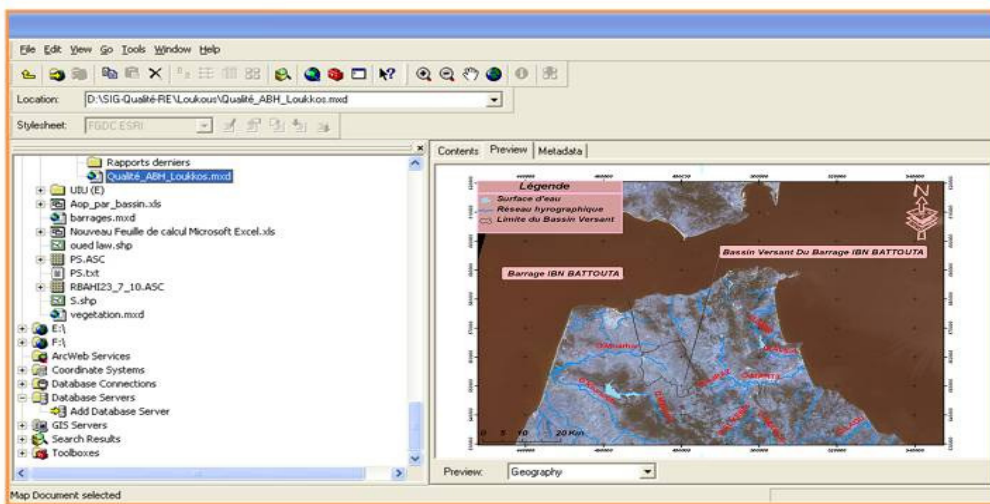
File Edit View Go Tools Window Help

Location: D:\SIG-Qualité-RE\Loukous\Qualité_ABH_Loukkos.mxd

Stylesheet: FGDC ESRI

Rapports derniers
Qualité_ABH_Loukkos.mxd
UIU (E)
Aop_par_bassin.xls
barrages.mxd
Nouveau Feuille de calcul Microsoft Excel.xls
oued law.shp
PS.ASC
PS.txt
RBAHI23_7_10.ASC
S.shp
vegetation.mxd
E:\
F:\
ArcWeb Services
Coordinate Systems
Database Connections
Database Servers
Add Database Server
GIS Servers
Search Results
Toolboxes

Contents Preview Metadata

Légende
Surface d'eau
Réseau hyrographique
Limite du Bassin Versant

N

Bassin Versant Du Barrage IBN BATTOUTA

Barrage IBN BATTOUTA

0 5 10 20 Km

Preview: Geography

Map Document selected